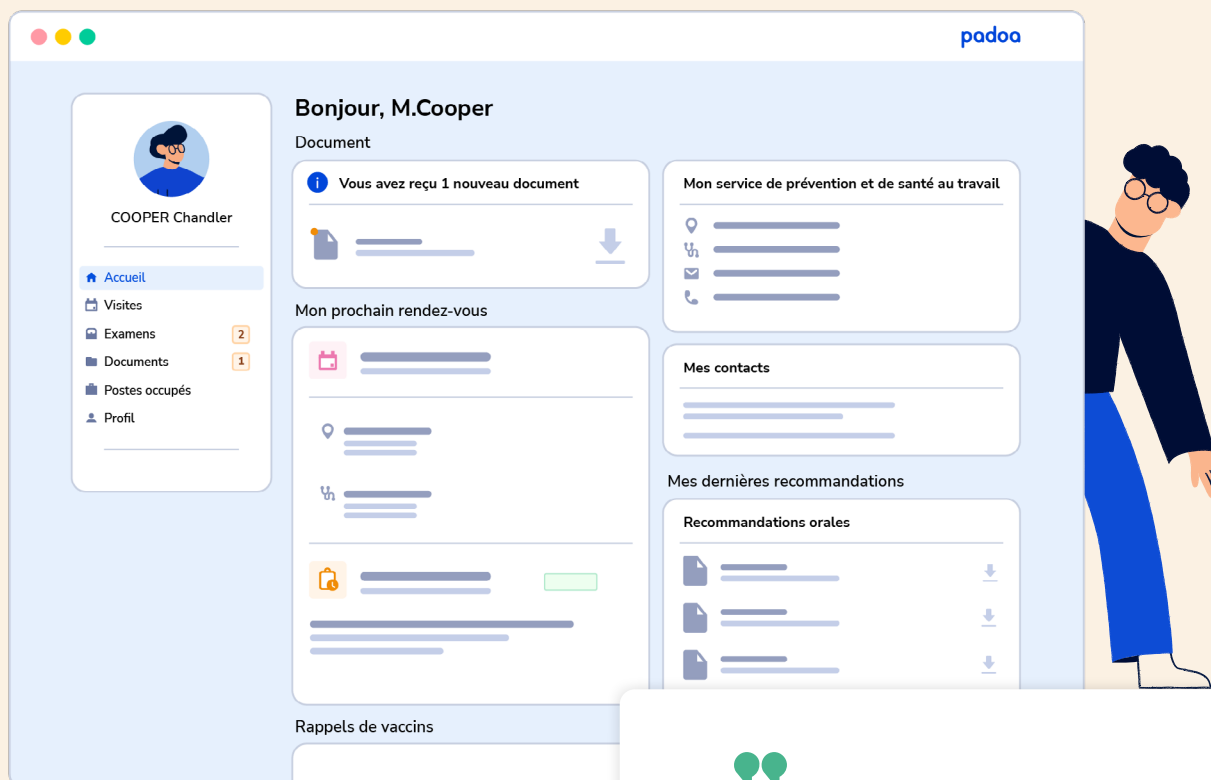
padoa

COOPER Chandler

Accueil
Visites
Examens 2
Documents 1
Postes occupés
Profil

Bonjour, M.Cooper

Document

Vous avez reçu 1 nouveau document

Mon service de prévention et de santé au travail

Mon prochain rendez-vous

Mes contacts

Mes dernières recommandations

Recommandations orales

Rappels de vaccins